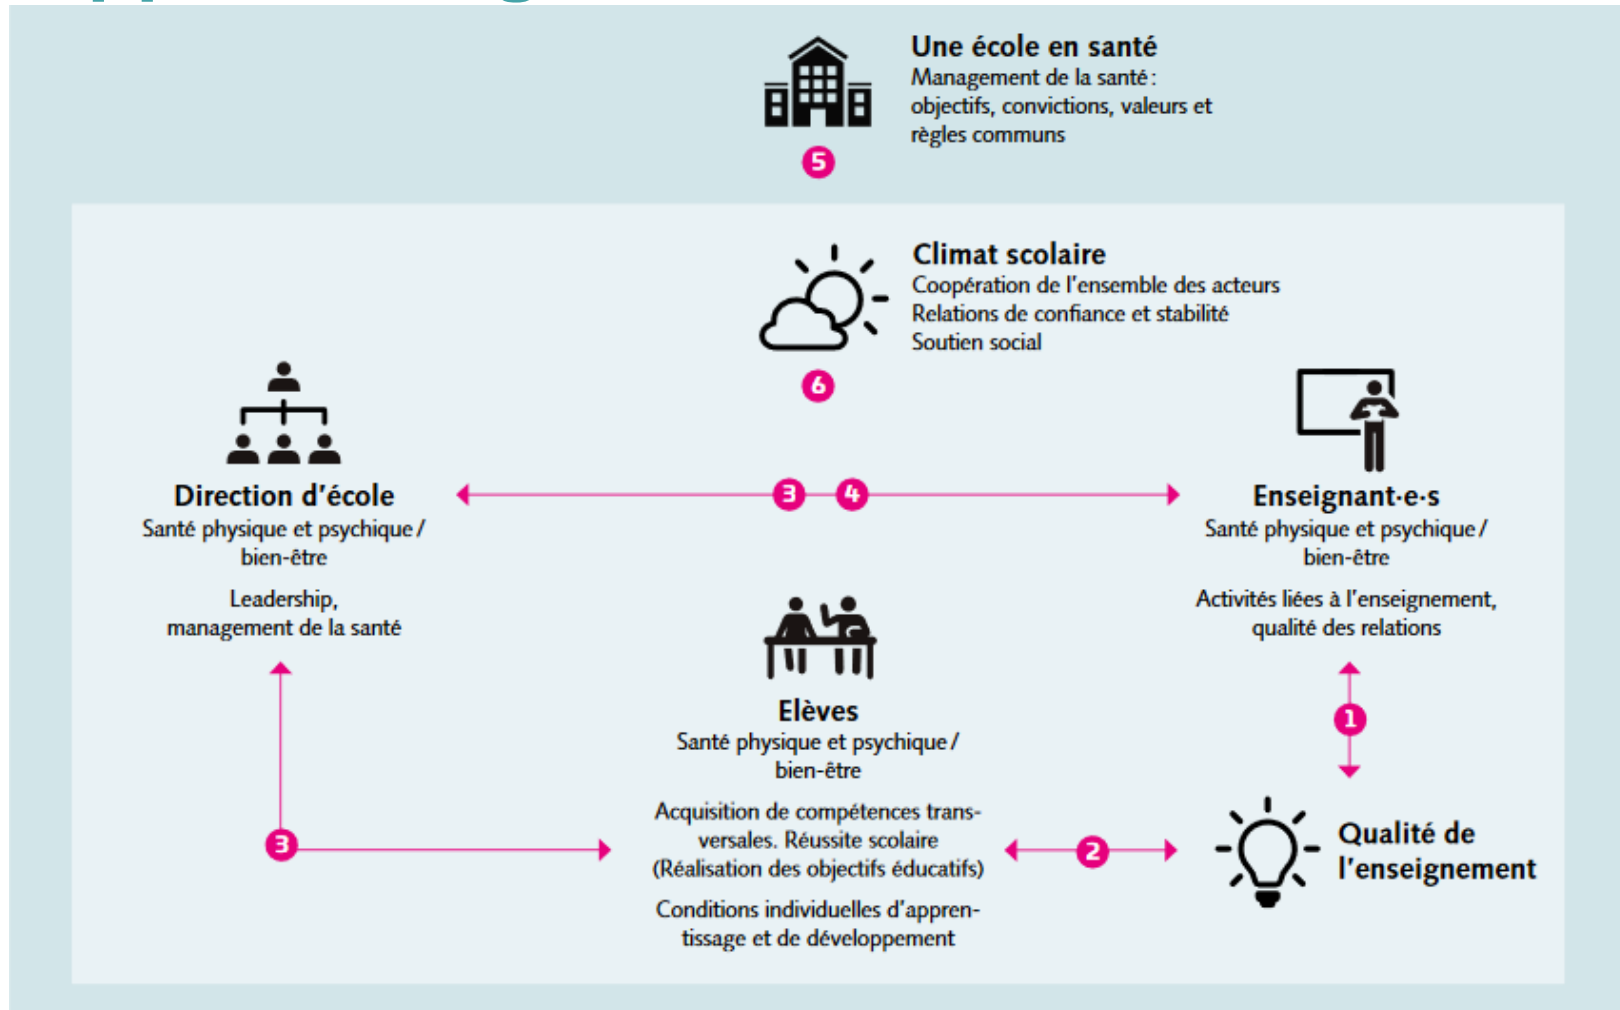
Une école en santé
Management de la santé : objectifs, convictions, valeurs et règles communs

5

Climat scolaire
Coopération de l'ensemble des acteurs
Relations de confiance et stabilité
Soutien social

6

Direction d'école
Santé physique et psychique / bien-être

Leadership, management de la santé

3 4

Enseignant·e·s
Santé physique et psychique / bien-être

Activités liées à l'enseignement, qualité des relations

1

Elèves
Santé physique et psychique / bien-être

Acquisition de compétences transversales. Réussite scolaire (Réalisation des objectifs éducatifs)

Conditions individuelles d'apprentissage et de développement

3

2

Qualité de l'enseignement